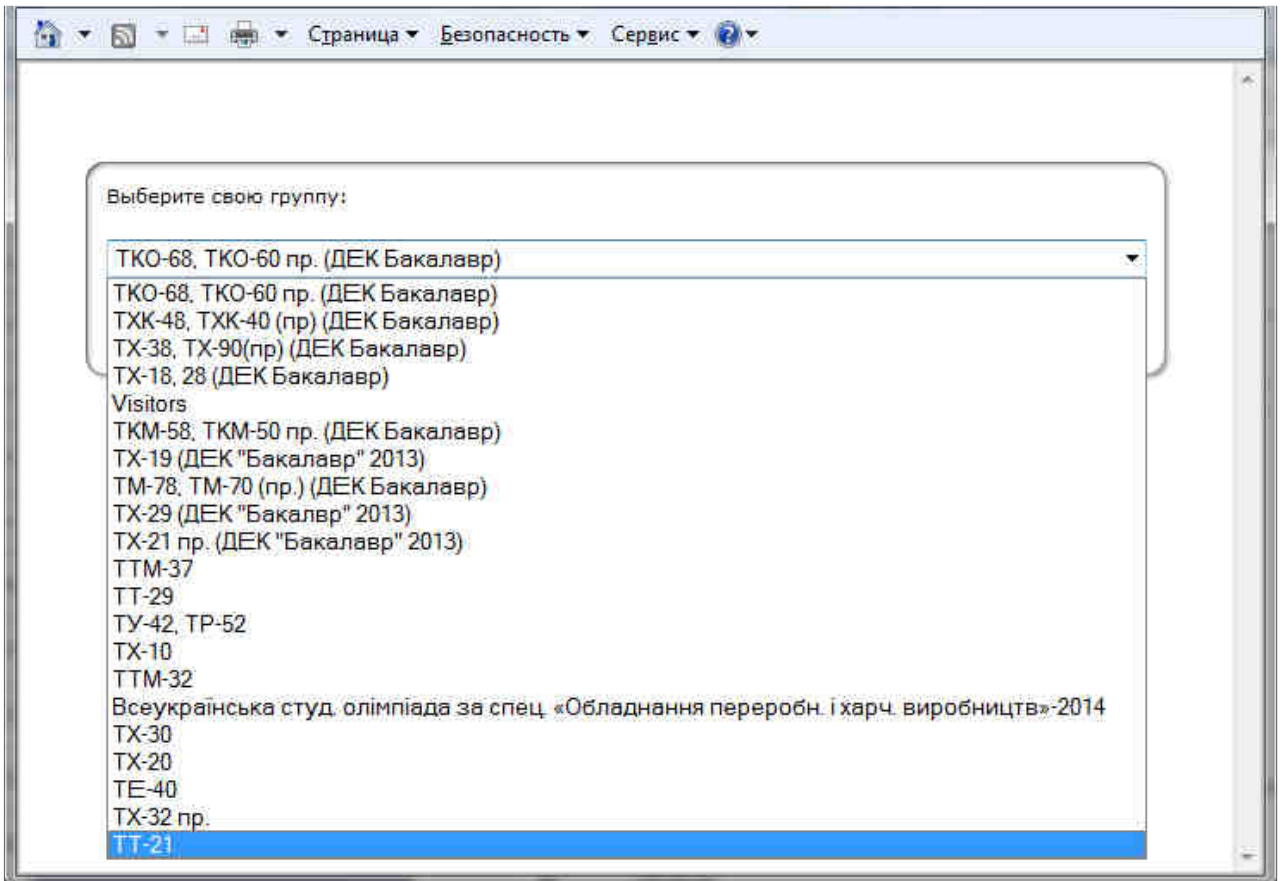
Страница ▾ Безопасность ▾ Сервис ▾

Выберите свою группу:

ТКО-68, ТКО-60 пр. (ДЕК Бакалавр)

ТКО-68, ТКО-60 пр. (ДЕК Бакалавр)
ТХК-48, ТХК-40 (пр) (ДЕК Бакалавр)
ТХ-38, ТХ-90(пр) (ДЕК Бакалавр)
ТХ-18, 28 (ДЕК Бакалавр)
Visitors
ТКМ-58, ТКМ-50 пр. (ДЕК Бакалавр)
ТХ-19 (ДЕК "Бакалавр" 2013)
ТМ-78, ТМ-70 (пр.) (ДЕК Бакалавр)
ТХ-29 (ДЕК "Бакалвр" 2013)
ТХ-21 пр. (ДЕК "Бакалавр" 2013)
ТТМ-37
ТТ-29
ТУ-42, ТР-52
ТХ-10
ТТМ-32
Всеукраїнська студ. олімпіада за спец. «Обладнання переробн. і харч. виробництв»-2014
ТХ-30
ТХ-20
ТЕ-40
ТХ-32 пр.
ТТ-21